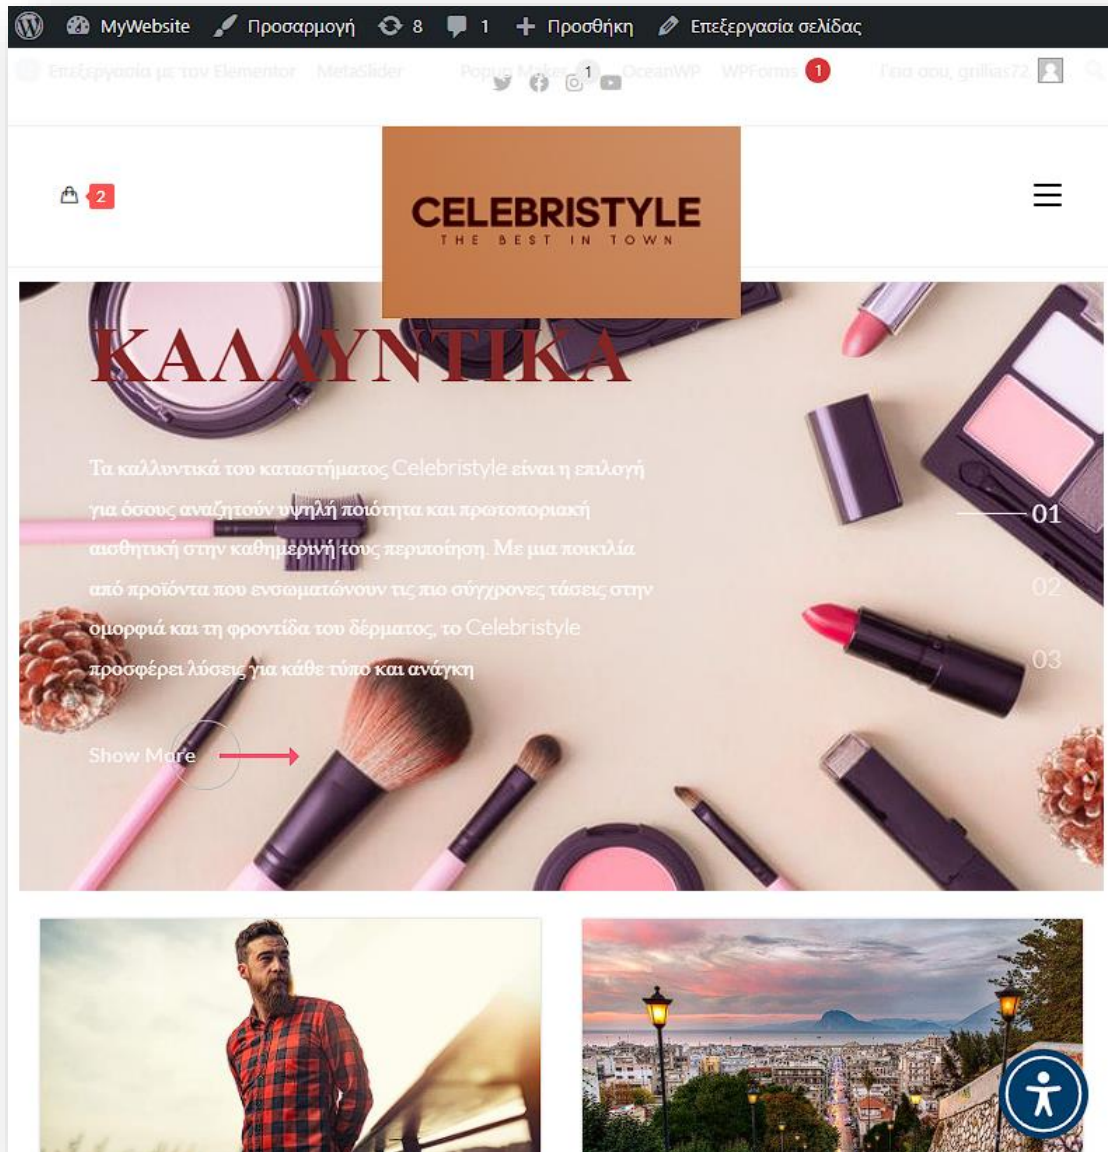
MyWebsite Προσαρμογή 8 1 Προσθήκη Επεξεργασία σελίδας

Επεξεργασία με τον Elementor MetaSlider Popup Maker 1 OceanWP WPForms 1 Γεια σου, grilias72

2

CELEBRISTYLE
THE BEST IN TOWN

ΚΑΛΛΥΝΤΙΚΑ

Τα καλλυντικά του καταστήματος Celebristyle είναι η επιλογή για όσους αναζητούν υψηλή ποιότητα και πρωτοποριακή αισθητική στην καθημερινή τους περιποίηση. Με μια ποικιλία από προϊόντα που ενσωματώνουν τις πιο σύγχρονες τάσεις στην ομορφιά και τη φροντίδα του δέρματος, το Celebristyle προσφέρει λύσεις για κάθε τύπο και ανάγκη

Show More

01
02
03